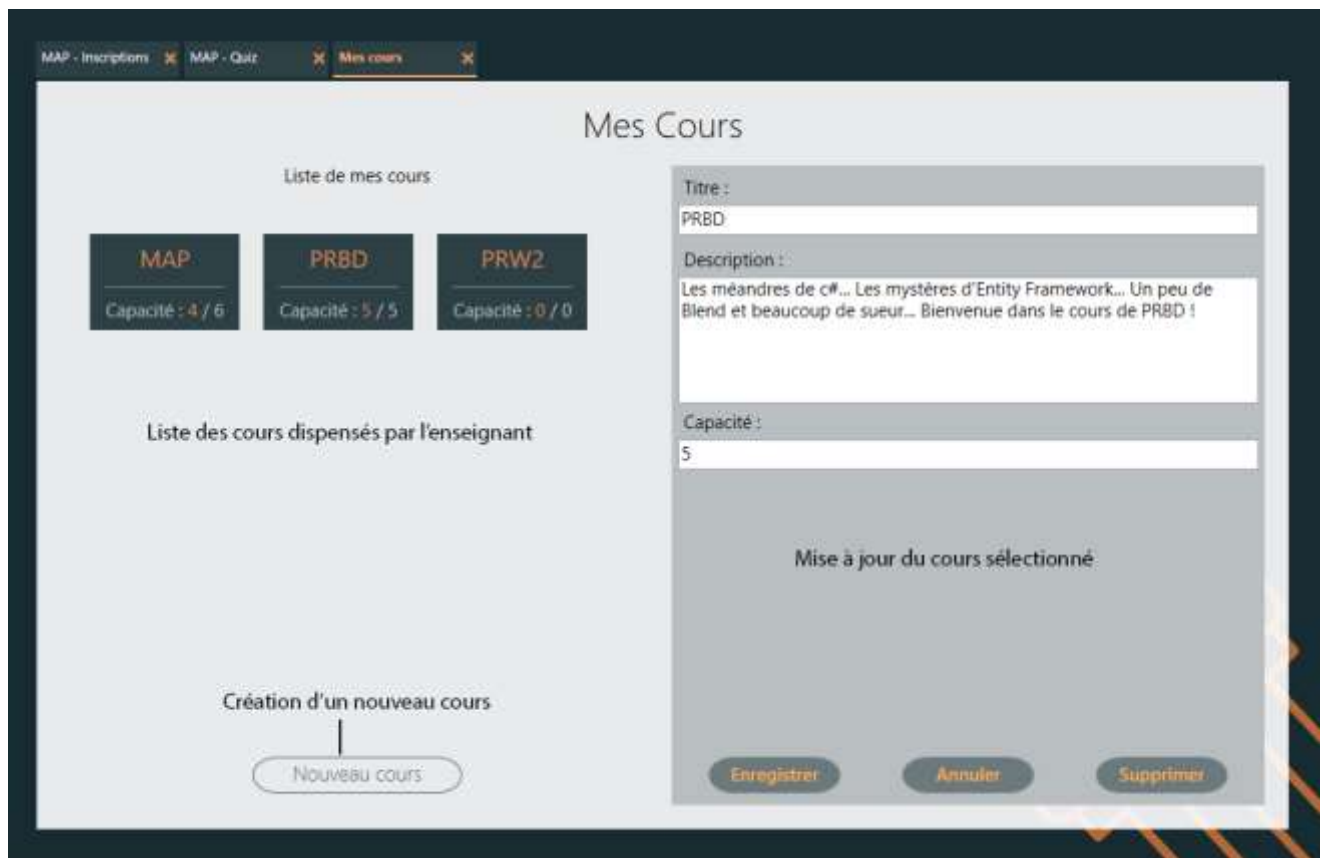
MAP - Inscriptions ✕ MAP - Quiz ✕ Mes cours ✕

Mes Cours

Liste de mes cours

MAP
Capacité : 4 / 6

PRBD
Capacité : 5 / 5

PRW2
Capacité : 0 / 0

Liste des cours dispensés par l'enseignant

Création d'un nouveau cours

Nouveau cours

Titre :
PRBD

Description :
Les méandres de c#... Les mystères d'Entity Framework... Un peu de Blend et beaucoup de sueur... Bienvenue dans le cours de PRBD !

Capacité :
5

Mise à jour du cours sélectionné

Enregistrer
Annuler
Supprimer